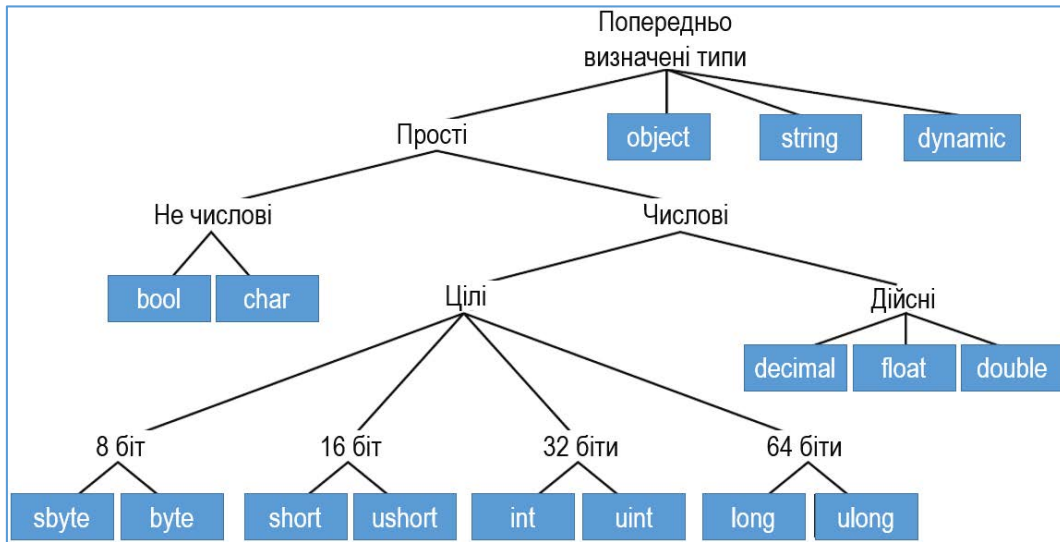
Попередньо визначені типи

Прості

object

string

dynamic

Не числові

Числові

bool

char

Цілі

Дійсні

decimal

float

double

8 біт

16 біт

32 біти

64 біти

sbyte

byte

short

ushort

int

uint

long

ulong